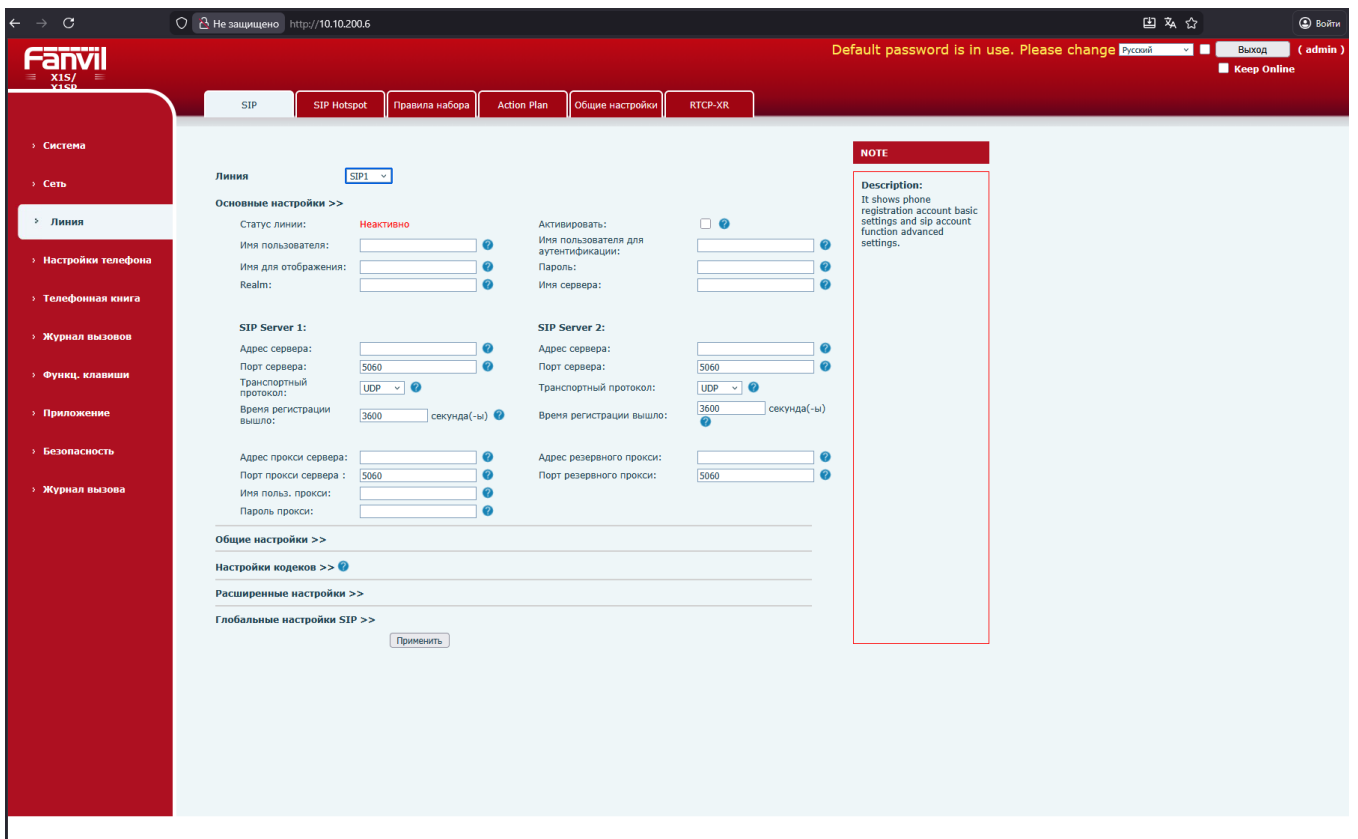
Не защищено http://10.10.200.6

Войти

Fanvil X1S/ X1SP

Default password is in use. Please change Русский Выход ( admin )

Keep Online

SIP | SIP Hotspot | Правила набора | Action Plan | Общие настройки | RTCP-XR

› Система
› Сеть
› Линия
› Настройки телефона
› Телефонная книга
› Журнал вызовов
› Функц. клавиши
› Приложение
› Безопасность
› Журнал вызова

Линия SIP1

Основные настройки >>

Статус линии: Неактивно
Активировать:
Имя пользователя:
Имя пользователя для аутентификации:
Имя для отображения:
Пароль:
Realm:
Имя сервера:

SIP Server 1:
Адрес сервера:
Порт сервера: 5060
Транспортный протокол: UDP
Время регистрации вышло: 3600 секунда(-ы)

SIP Server 2:
Адрес сервера:
Порт сервера: 5060
Транспортный протокол: UDP
Время регистрации вышло: 3600 секунда(-ы)

Адрес прокси сервера:
Порт прокси сервера : 5060
Имя польз. прокси:
Пароль прокси:
Адрес резервного прокси:
Порт резервного прокси: 5060

Общие настройки >>
Настройки кодеков >>
Расширенные настройки >>
Глобальные настройки SIP >>

Применить

NOTE

Description:
It shows phone registration account basic settings and sip account function advanced settings.